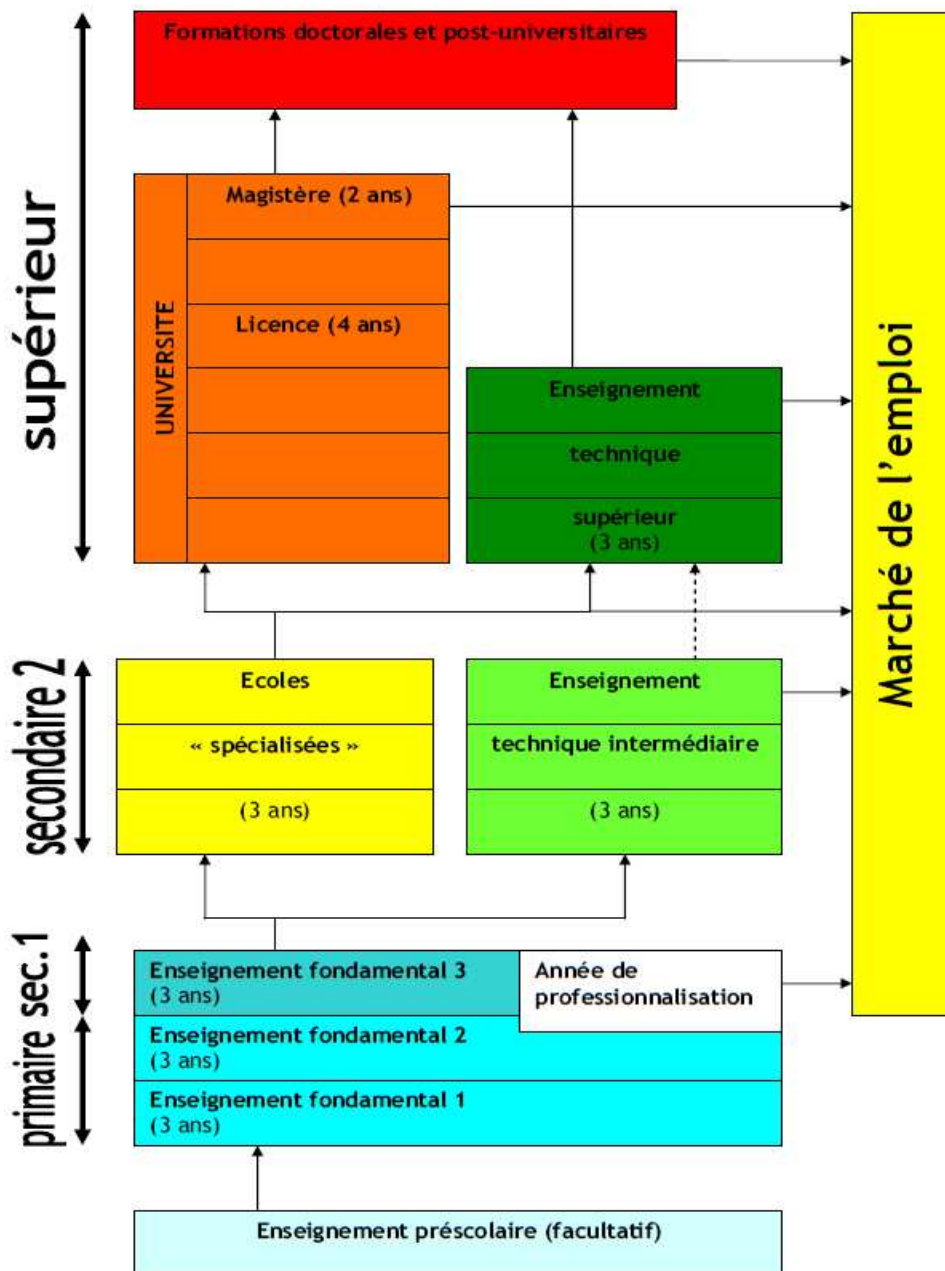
supérieur

Formations doctorales et post-universitaires

UNIVERSITE

Magistère (2 ans)

Licence (4 ans)

Enseignement

technique

supérieur
(3 ans)

Marché de l'emploi

secondaire 2

Ecoles

« spécialisées »

(3 ans)

Enseignement

technique intermédiaire

(3 ans)

primaire sec.1

Enseignement fondamental 3
(3 ans)

Année de professionnalisation

Enseignement fondamental 2
(3 ans)

Enseignement fondamental 1
(3 ans)

Enseignement préscolaire (facultatif)